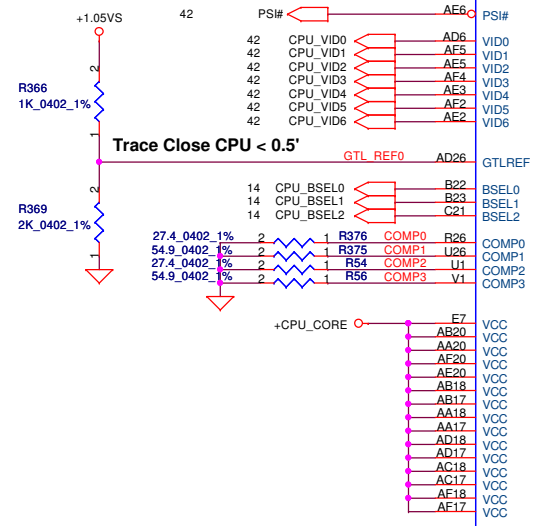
+1.05VS

42 PSI# AE6 PSI#

42 CPU_VID0 AD6 VID0
42 CPU_VID1 AF5 VID1
42 CPU_VID2 AE5 VID2
42 CPU_VID3 AF4 VID3
42 CPU_VID4 AE3 VID4
42 CPU_VID5 AF2 VID5
42 CPU_VID6 AE2 VID6

R366
1K_0402_1%
2
1

Trace Close CPU < 0.5'

GTL_REF0 AD26 GTLREF

R369
2K_0402_1%
2
1

14 CPU_BSEL0 B22 BSEL0
14 CPU_BSEL1 B23 BSEL1
14 CPU_BSEL2 C21 BSEL2

27.4_0402_1% 2 1 R376 COMP0 R26 COMP0
54.9_0402_1% 2 1 R375 COMP1 U26 COMP1
27.4_0402_1% 2 1 R54 COMP2 U1 COMP2
54.9_0402_1% 2 1 R56 COMP3 V1 COMP3

+CPU_CORE

E7 VCC
AB20 VCC
AA20 VCC
AF20 VCC
AE20 VCC
AB18 VCC
AB17 VCC
AA18 VCC
AA17 VCC
AD18 VCC
AD17 VCC
AC18 VCC
AC17 VCC
AF18 VCC
AF17 VCC